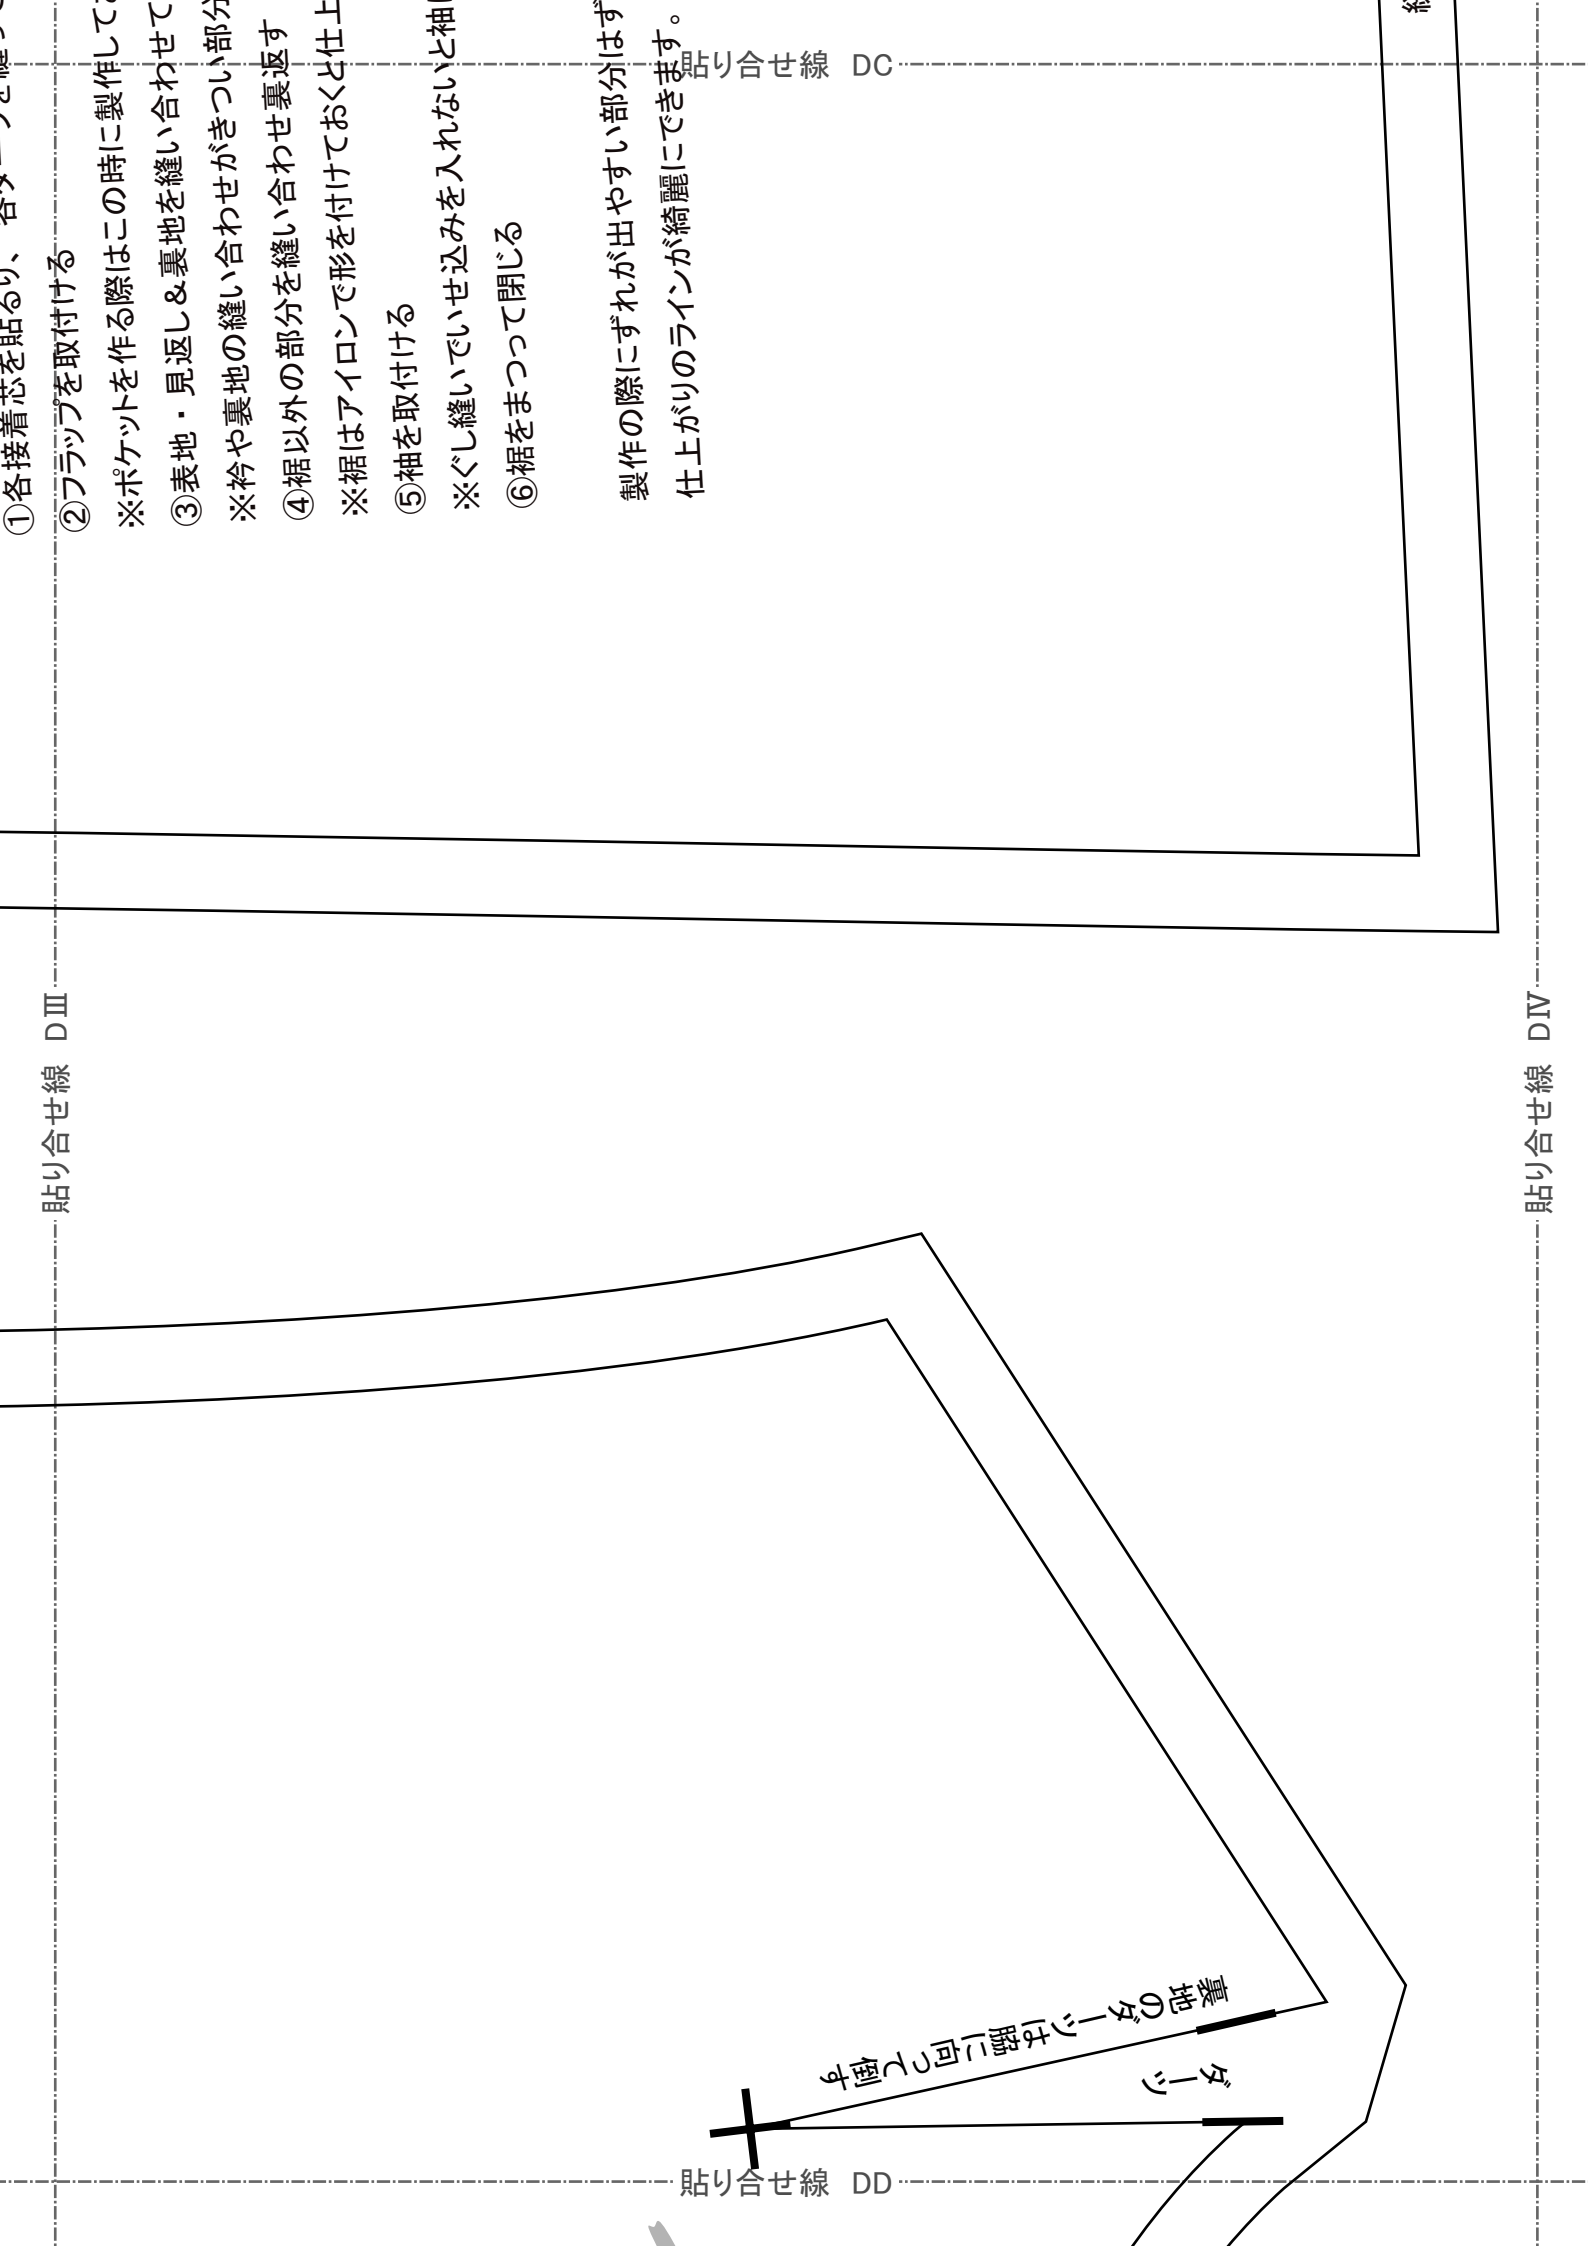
①各接着芯を貼り、各ダーツを縫う
②フラップを取付ける
※ポケットを作る際はこの時に製作してお
③表地・見返し＆裏地を縫い合わせて
※衿や裏地の縫い合わせがきつい部分
④裾以外の部分を縫い合わせ裏返す
※裾はアイロンで形を付けておくと仕上
⑤袖を取付ける
※ぐし縫いでいせ込みを入れないと袖
⑥裾をまつって閉じる

製作の際にずれが出やすい部分はず
仕上がりのラインが綺麗にできます。

貼り合せ線 DC

貼り合せ線 DⅢ

貼り合せ線 DⅣ

裏地のダーツは脇に向って倒す

ダーツ

貼り合せ線 DD